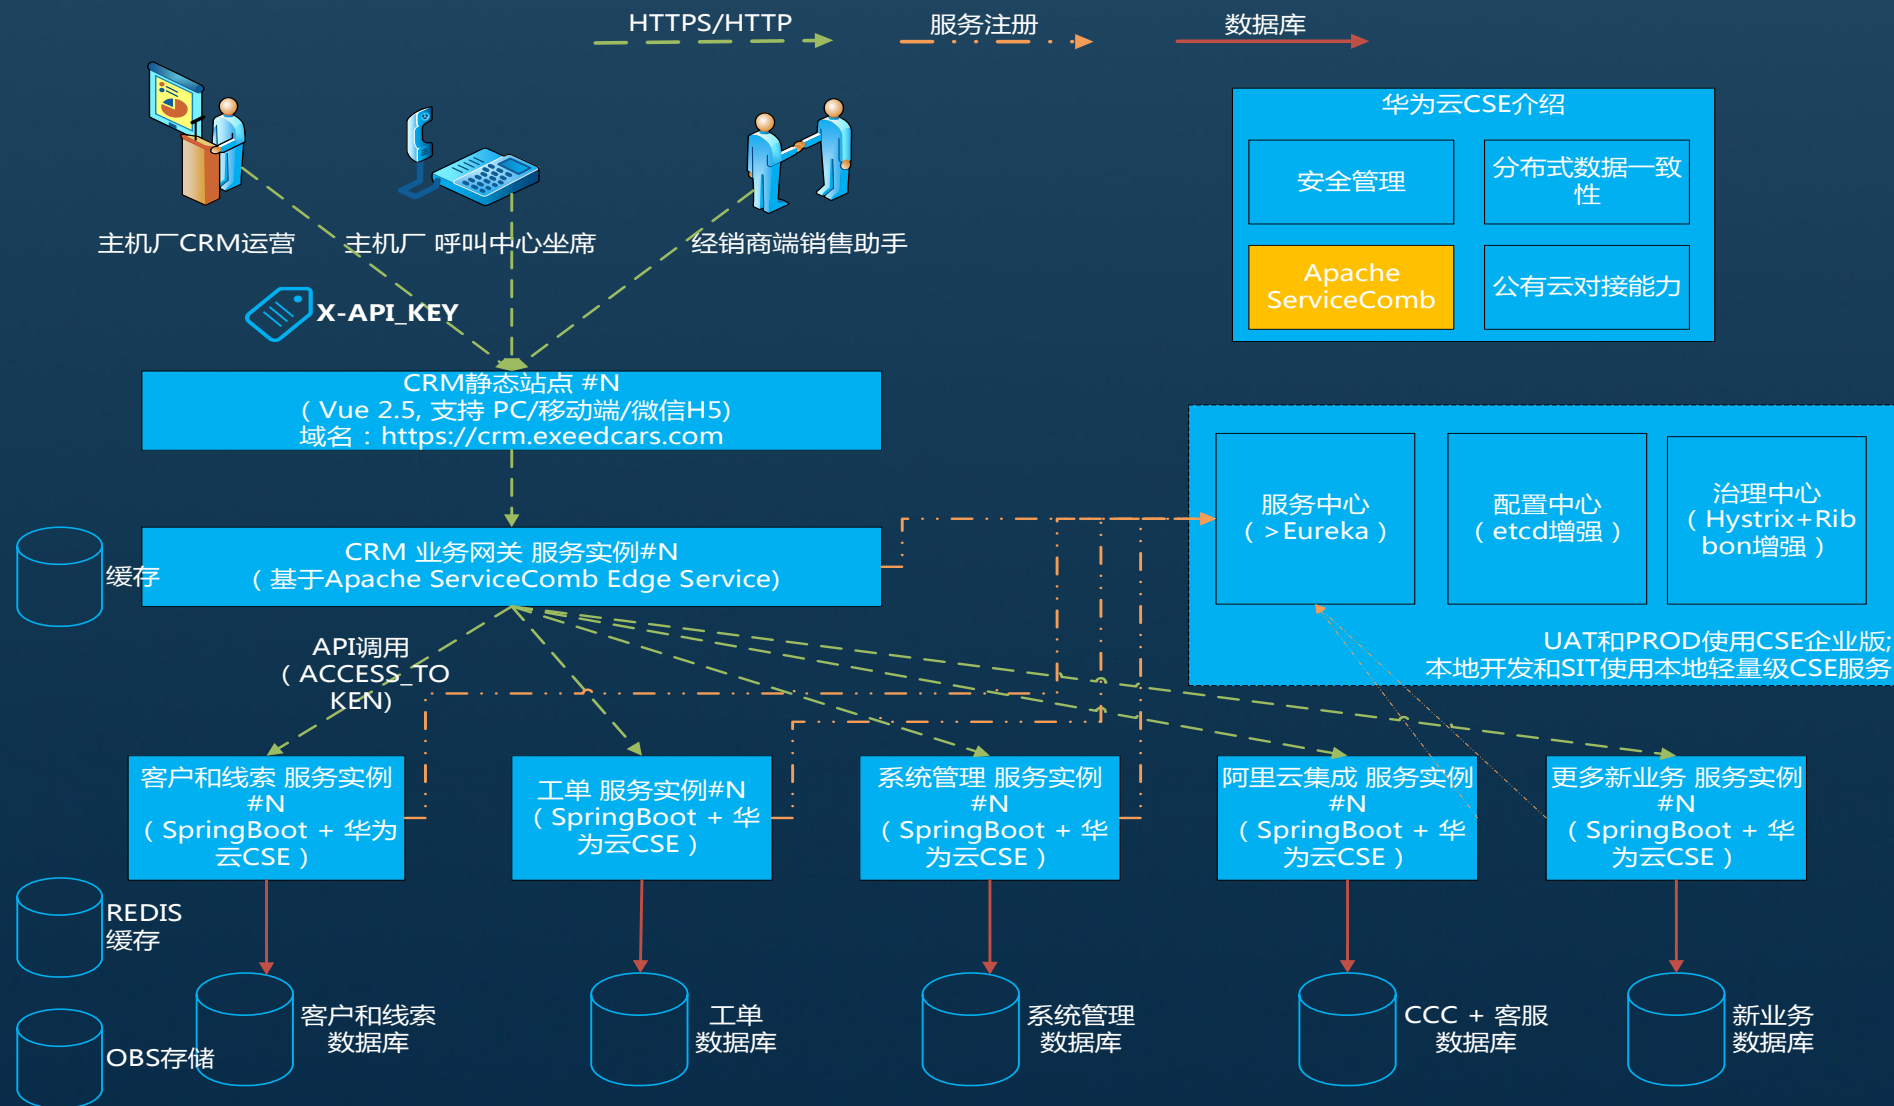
HTTPS/HTTP 服务注册 数据库

主机厂CRM运营 主机厂 呼叫中心坐席 经销商端销售助手

X-API_KEY

华为云CSE介绍

安全管理

分布式数据一致性

Apache ServiceComb

公有云对接能力

CRM静态站点 #N
（Vue 2.5, 支持 PC/移动端/微信H5）
域名：https://crm.exeedcars.com

服务中心
（＞Eureka）

配置中心
（etcd增强）

治理中心
（Hystrix+Ribbon增强）

缓存

CRM 业务网关 服务实例#N
（基于Apache ServiceComb Edge Service)

UAT和PROD使用CSE企业版;
本地开发和SIT使用本地轻量级CSE服务

API调用
（ACCESS_TOKEN)

客户和线索 服务实例#N
（SpringBoot + 华为云CSE）

工单 服务实例#N
（SpringBoot + 华为云CSE）

系统管理 服务实例#N
（SpringBoot + 华为云CSE）

阿里云集成 服务实例#N
（SpringBoot + 华为云CSE）

更多新业务 服务实例#N
（SpringBoot + 华为云CSE）

REDIS
缓存

OBS存储

客户和线索
数据库

工单
数据库

系统管理
数据库

CCC + 客服
数据库

新业务
数据库